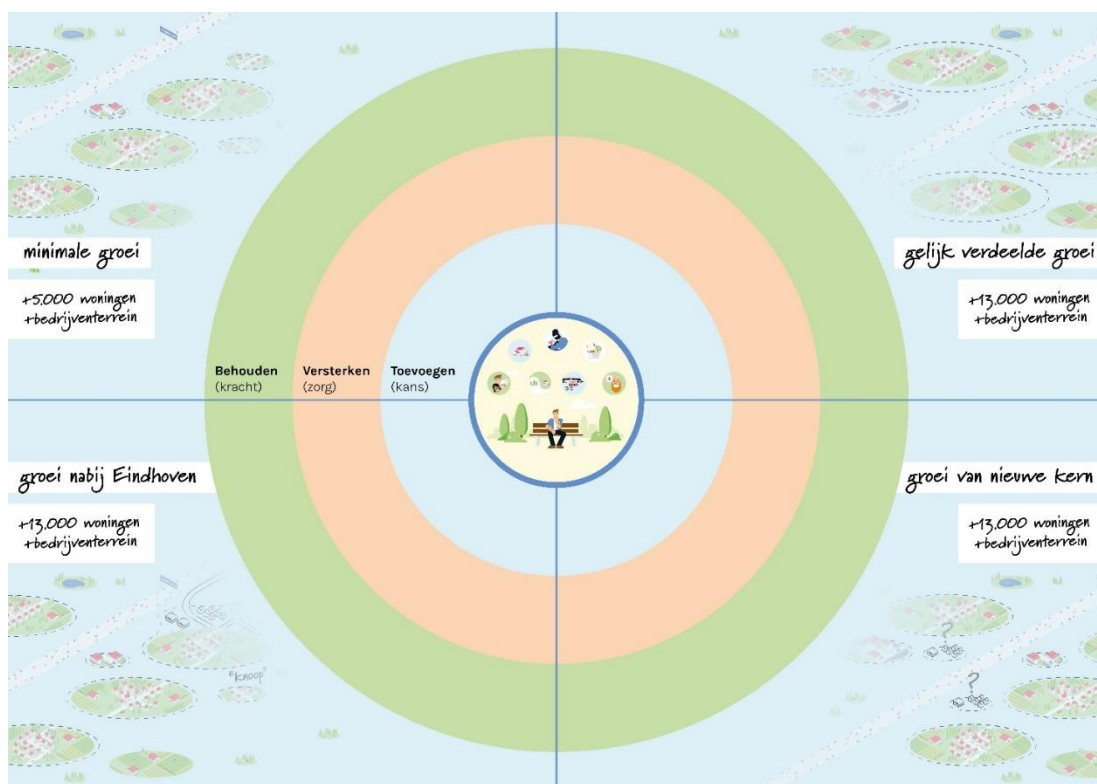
minimale groei

+5.000 woningen
+bedrijventerrein

gelijk verdeelde groei

+13.000 woningen
+bedrijventerrein

Behouden
(kracht)

Versterken
(zorg)

Toevoegen
(kans)

groei nabij Eindhoven

+13.000 woningen
+bedrijventerrein

groei van nieuwe kern

+13.000 woningen
+bedrijventerrein

"knoop"